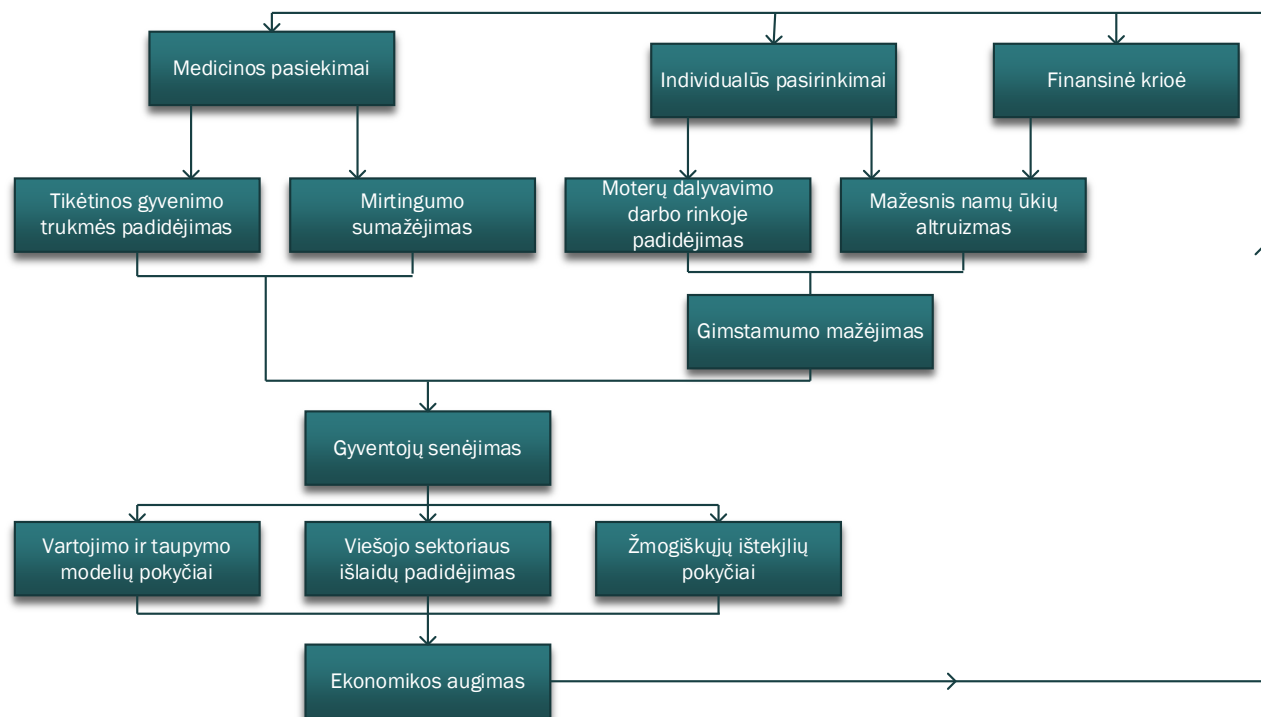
Medicinos pasiekimai

Individualūs pasirinkimai

Finansinė krioė

Tikėtinos gyvenimo trukmės padidėjimas

Mirtingumo sumažėjimas

Moterų dalyvavimo darbo rinkoje padidėjimas

Mažesnis namų ūkių altruizmas

Gimstamumo mažėjimas

Gyventojų senėjimas

Vartojimo ir taupymo modelių pokyčiai

Viešojo sektoriaus išlaidų padidėjimas

Žmogiškųjų ištekjlių pokyčiai

Ekonomikos augimas